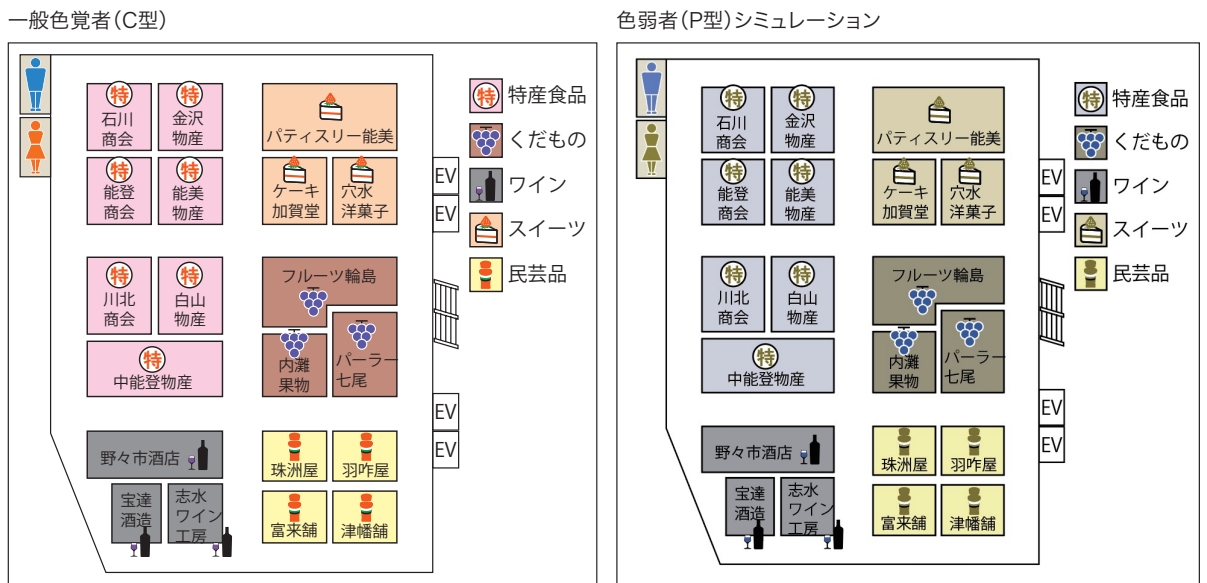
一般色覚者(C型)

特
石川
商会

特
金沢
物産

パティスリー能美

特
能登
商会

特
能美
物産

ケーキ
加賀堂

穴水
洋菓子

EV

EV

特
川北
商会

特
白山
物産

フルーツ輪島

内灘
果物

パーラー
七尾

特
中能登物産

EV

EV

野々市酒店

珠洲屋

羽咋屋

宝達
酒造

志水
ワイン
工房

富来舗

津幡舗

特 特産食品
くだもの
ワイン
スイーツ
民芸品

色弱者(P型)シミュレーション

特
石川
商会

特
金沢
物産

パティスリー能美

特
能登
商会

特
能美
物産

ケーキ
加賀堂

穴水
洋菓子

EV

EV

特
川北
商会

特
白山
物産

フルーツ輪島

内灘
果物

パーラー
七尾

特
中能登物産

EV

EV

野々市酒店

珠洲屋

羽咋屋

宝達
酒造

志水
ワイン
工房

富来舗

津幡舗

特 特産食品
くだもの
ワイン
スイーツ
民芸品